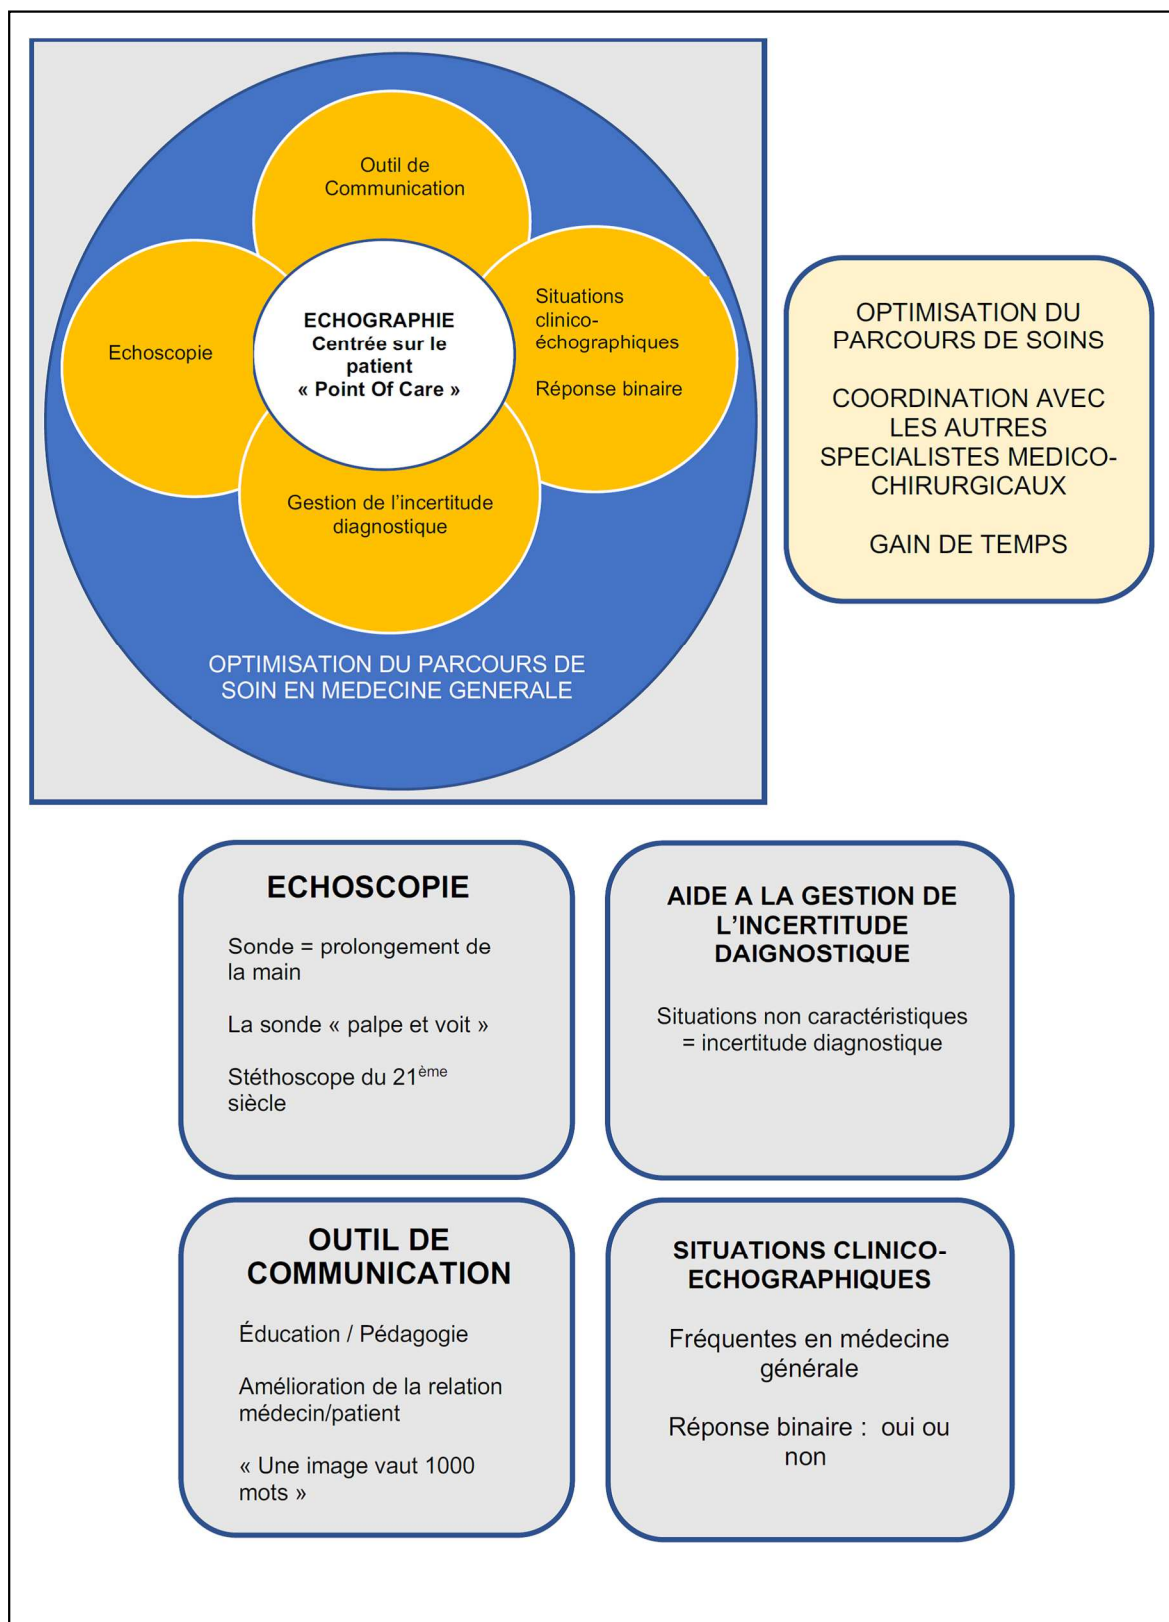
Outil de Communication

Echoscopie

ECHOGRAPHIE
Centrée sur le patient
« Point Of Care »

Situations clinico-échographiques

Réponse binaire

Gestion de l'incertitude diagnostique

OPTIMISATION DU PARCOURS DE SOIN EN MEDECINE GENERALE

OPTIMISATION DU PARCOURS DE SOINS

COORDINATION AVEC LES AUTRES SPECIALISTES MEDICO-CHIRURGICAUX

GAIN DE TEMPS

ECHOSCOPIE

Sonde = prolongement de la main

La sonde « palpe et voit »

Stéthoscope du 21$^{ème}$ siècle

AIDE A LA GESTION DE L'INCERTITUDE DAIGNOSTIQUE

Situations non caractéristiques = incertitude diagnostique

OUTIL DE COMMUNICATION

Éducation / Pédagogie

Amélioration de la relation médecin/patient

« Une image vaut 1000 mots »

SITUATIONS CLINICO-ECHOGRAPHIQUES

Fréquentes en médecine générale

Réponse binaire : oui ou non